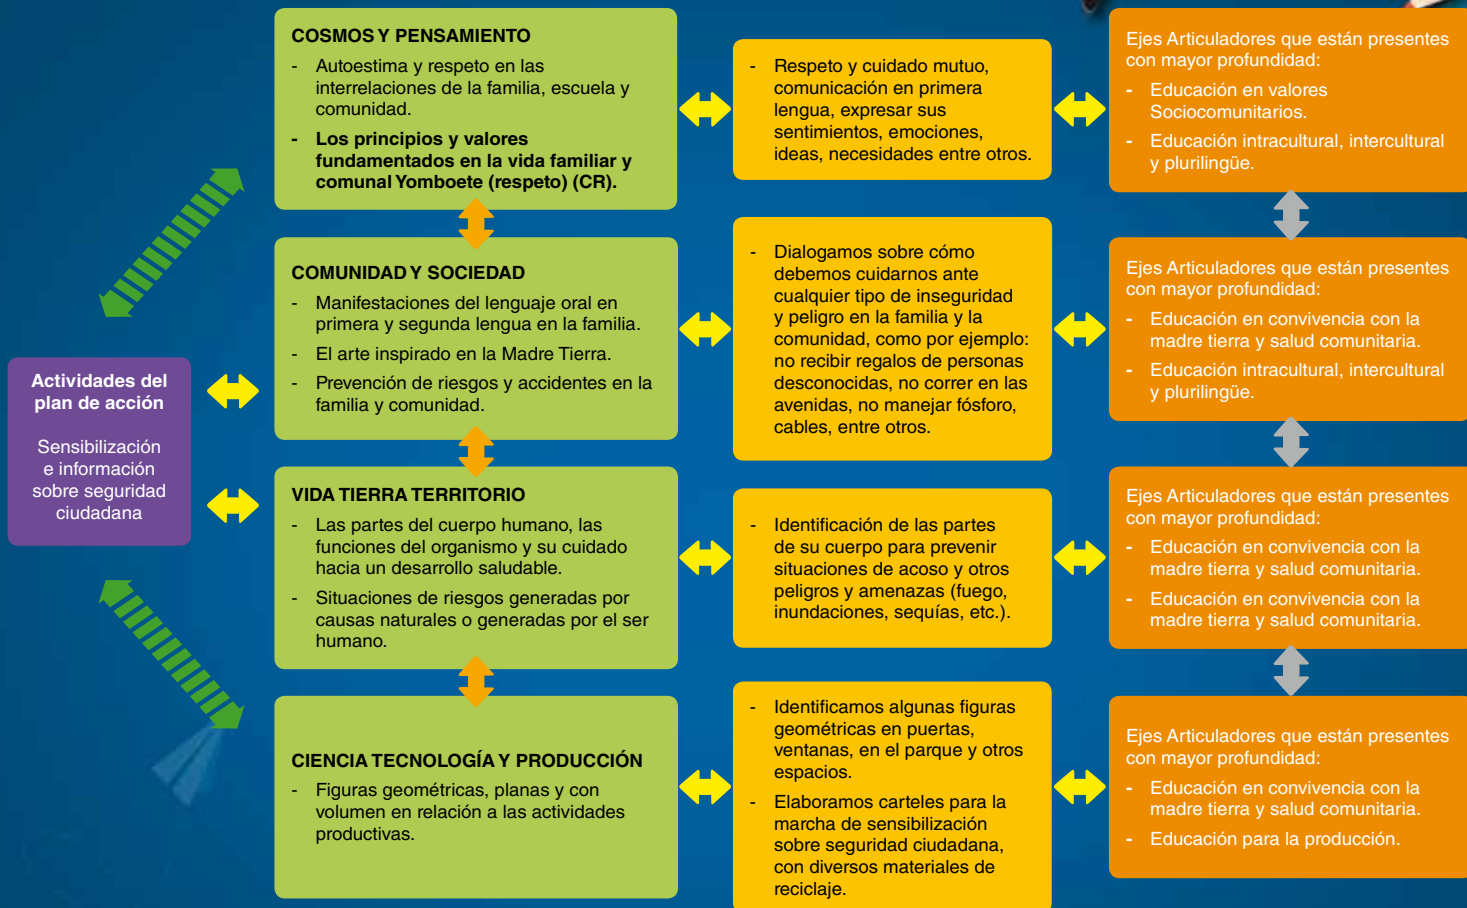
Actividades del plan de acción

Sensibilización e información sobre seguridad ciudadana

COSMOS Y PENSAMIENTO

- Autoestima y respeto en las interrelaciones de la familia, escuela y comunidad.
- Los principios y valores fundamentados en la vida familiar y comunal Yomboete (respeto) (CR).

- Respeto y cuidado mutuo, comunicación en primera lengua, expresar sus sentimientos, emociones, ideas, necesidades entre otros.

Ejes Articuladores que están presentes con mayor profundidad:
- Educación en valores Sociocomunitarios.
- Educación intracultural, intercultural y plurilingüe.

COMUNIDAD Y SOCIEDAD

- Manifestaciones del lenguaje oral en primera y segunda lengua en la familia.
- El arte inspirado en la Madre Tierra.
- Prevención de riesgos y accidentes en la familia y comunidad.

- Dialogamos sobre cómo debemos cuidarnos ante cualquier tipo de inseguridad y peligro en la familia y la comunidad, como por ejemplo: no recibir regalos de personas desconocidas, no correr en las avenidas, no manejar fósforo, cables, entre otros.

Ejes Articuladores que están presentes con mayor profundidad:
- Educación en convivencia con la madre tierra y salud comunitaria.
- Educación intracultural, intercultural y plurilingüe.

VIDA TIERRA TERRITORIO

- Las partes del cuerpo humano, las funciones del organismo y su cuidado hacia un desarrollo saludable.
- Situaciones de riesgos generadas por causas naturales o generadas por el ser humano.

- Identificación de las partes de su cuerpo para prevenir situaciones de acoso y otros peligros y amenazas (fuego, inundaciones, sequías, etc.).

Ejes Articuladores que están presentes con mayor profundidad:
- Educación en convivencia con la madre tierra y salud comunitaria.
- Educación en convivencia con la madre tierra y salud comunitaria.

CIENCIA TECNOLOGÍA Y PRODUCCIÓN

- Figuras geométricas, planas y con volumen en relación a las actividades productivas.

- Identificamos algunas figuras geométricas en puertas, ventanas, en el parque y otros espacios.
- Elaboramos carteles para la marcha de sensibilización sobre seguridad ciudadana, con diversos materiales de reciclaje.

Ejes Articuladores que están presentes con mayor profundidad:
- Educación en convivencia con la madre tierra y salud comunitaria.
- Educación para la producción.